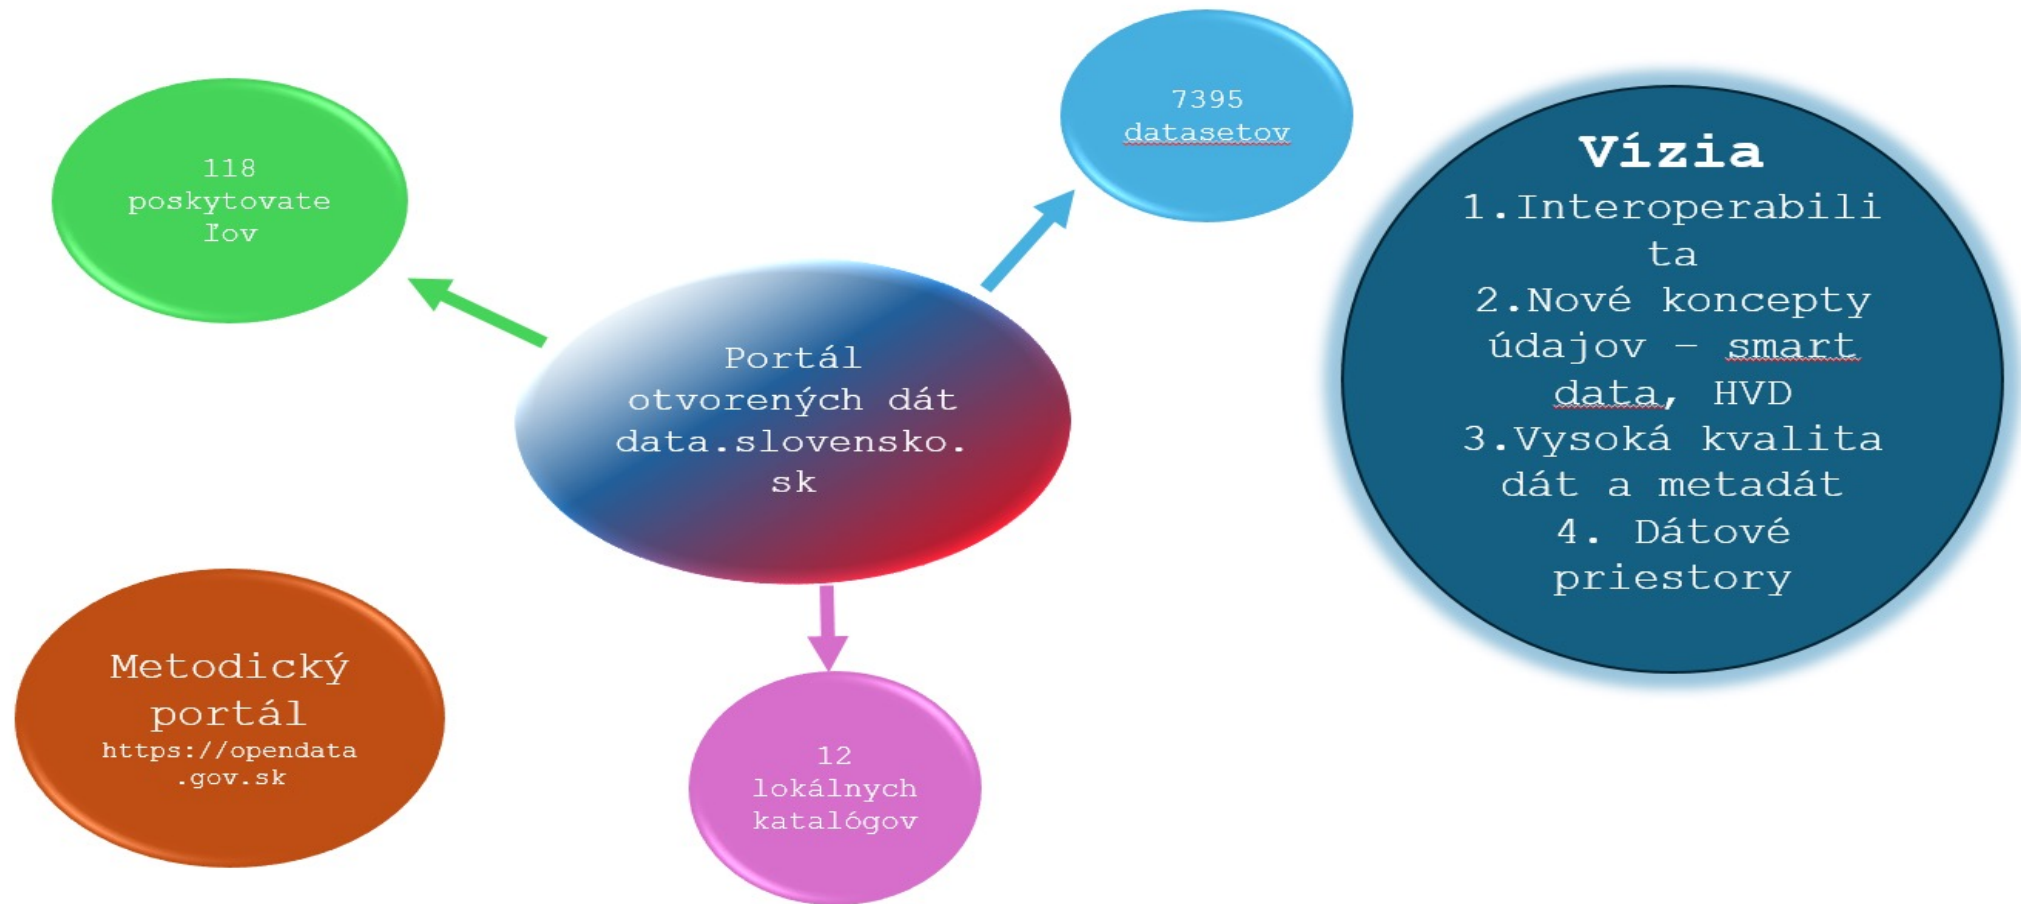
118 poskytovateľov

7395 datasetov

Vízia
1.Interoperabilita
2.Nové koncepty údajov – smart data, HVD
3.Vysoká kvalita dát a metadát
4. Dátové priestory

Portál otvorených dát data.slovensko.sk

Metodický portál
https://opendata.gov.sk

12 lokálnych katalógov